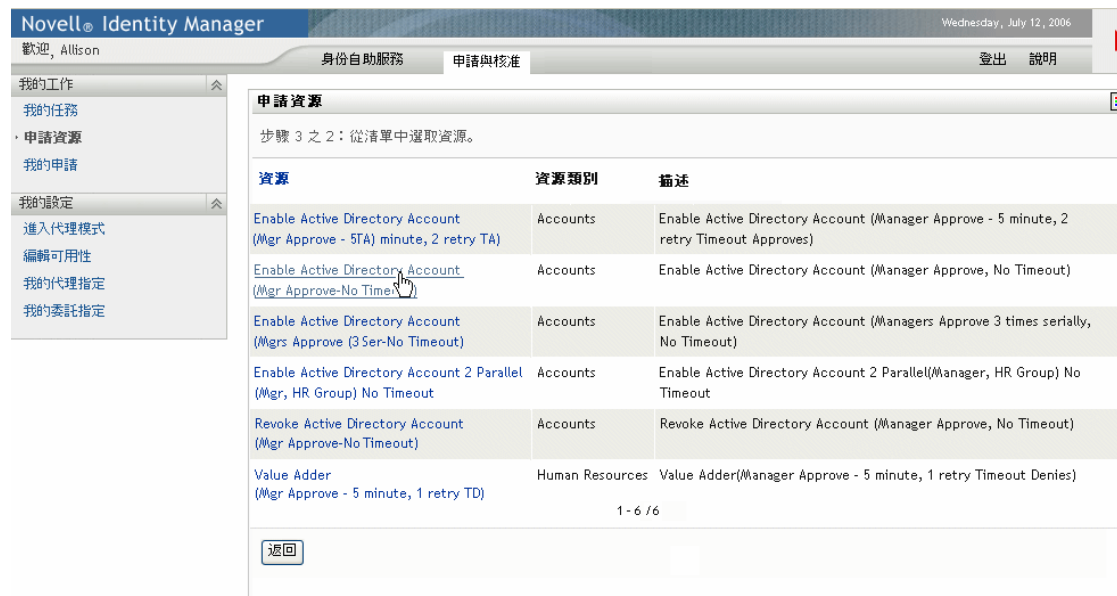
Novell® Identity Manager

Wednesday, July 12, 2006

歡迎, Allison

身份自助服務

申請與核准

登出

說明

我的工作

我的任務

申請資源

我的申請

我的設定

進入代理模式

編輯可用性

我的代理指定

我的委託指定

申請資源

步驟 3 之 2：從清單中選取資源。

| 資源 | 資源類別 | 描述 |
|---|---|---|
| Enable Active Directory Account (Mgr Approve - 5TA) minute, 2 retry TA) | Accounts | Enable Active Directory Account (Manager Approve - 5 minute, 2 retry Timeout Approves) |
| Enable Active Directory Account (Mgr Approve-No Time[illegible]) | Accounts | Enable Active Directory Account (Manager Approve, No Timeout) |
| Enable Active Directory Account (Mgrs Approve (3 Ser-No Timeout) | Accounts | Enable Active Directory Account (Managers Approve 3 times serially, No Timeout) |
| Enable Active Directory Account 2 Parallel (Mgr, HR Group) No Timeout | Accounts | Enable Active Directory Account 2 Parallel(Manager, HR Group) No Timeout |
| Revoke Active Directory Account (Mgr Approve-No Timeout) | Accounts | Revoke Active Directory Account (Manager Approve, No Timeout) |
| Value Adder (Mgr Approve - 5 minute, 1 retry TD) | Human Resources | Value Adder(Manager Approve - 5 minute, 1 retry Timeout Denies) |

1 - 6 /6

返回